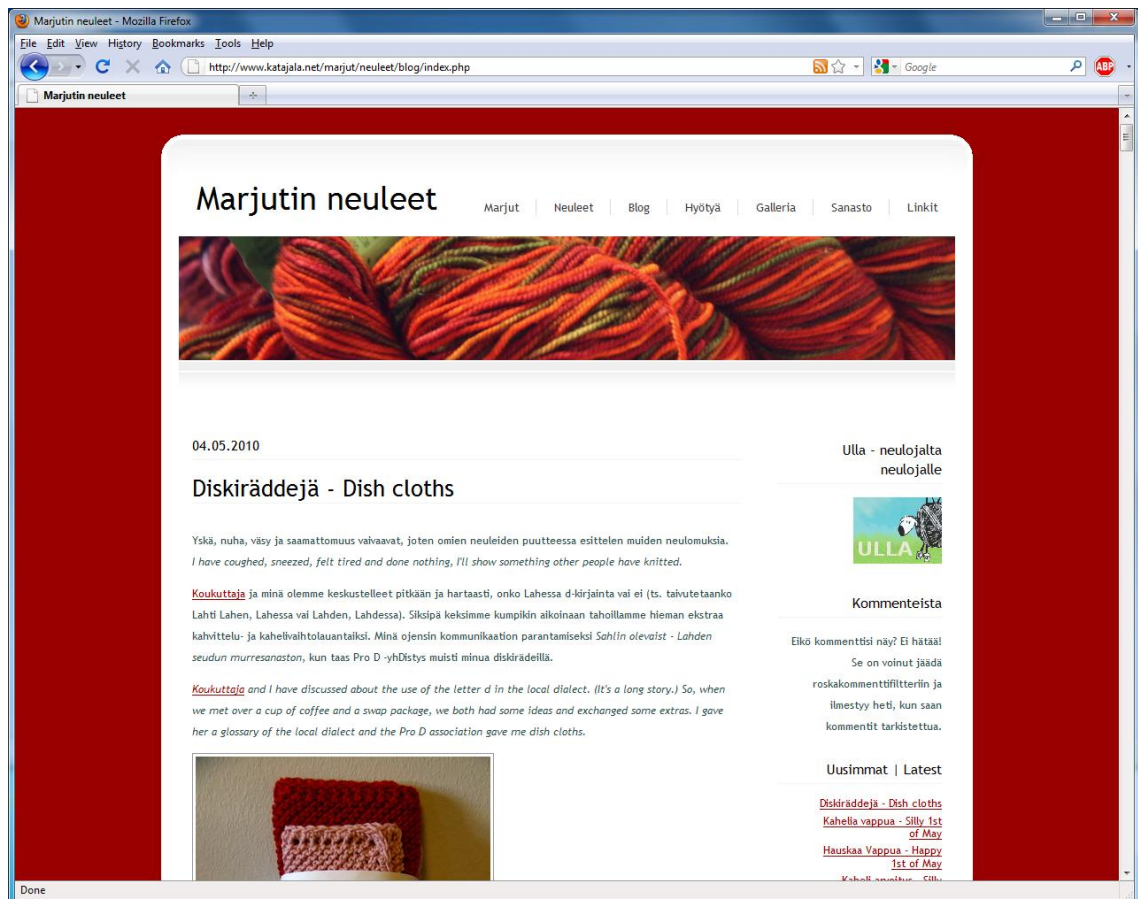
Marjutin neuleet - Mozilla Firefox

File Edit View History Bookmarks Tools Help

http://www.katajala.net/marjut/neuleet/blog/index.php

Google

Marjutin neuleet

Marjutin neuleet

Marjut | Neuleet | Blog | Hyötyä | Galleria | Sanasto | Linkit

04.05.2010

Diskiräddejä - Dish cloths

Yskä, nuha, väsy ja saamattomuus vaivaavat, joten omien neuleiden puutteessa esittelen muiden neulomuksia.
I have coughed, sneezed, felt tired and done nothing, I'll show something other people have knitted.

Koukuttaja ja minä olemme keskustelleet pitkään ja hartaasti, onko Lahessa d-kirjainta vai ei (ts. taivutetaanko Lahti Lahen, Lahessa vai Lahden, Lahdessa). Siksipä keksimme kumpikin aikoinaan tahoillamme hieman ekstraa kahvittelu- ja kahelivaihtolauantaiksi. Minä ojensin kommunikaation parantamiseksi Sahlin olevaist - Lahden seudun murresanaston, kun taas Pro D -yhDistys muisti minua diskiräddeillä.

Koukuttaja and I have discussed about the use of the letter d in the local dialect. (It's a long story.) So, when we met over a cup of coffee and a swap package, we both had some ideas and exchanged some extras. I gave her a glossary of the local dialect and the Pro D association gave me dish cloths.

Ulla - neulojalta neulojalle

ULLA

Kommenteista

Eikö kommenttisi näy? Ei hätää! Se on voinut jäädä roskakommenttifiltteriin ja ilmestyy heti, kun saan kommentit tarkistettua.

Uusimmat | Latest

Diskiräddejä - Dish cloths
Kahelia vappua - Silly 1st of May
Hauskaa Vappua - Happy 1st of May
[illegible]

Done